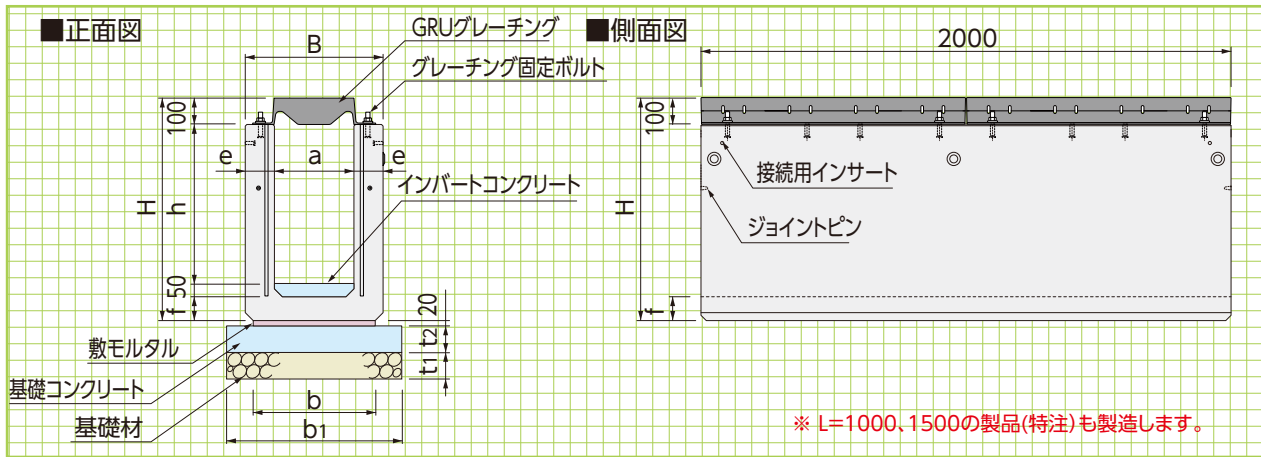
■正面図

B

GRUグレーチング

グレーチング固定ボルト

100

e

a

e

H

h

インバートコンクリート

50

f

20

t2

t1

敷モルタル

基礎コンクリート

基礎材

b

$b_1$

■側面図

2000

100

接続用インサート

H

ジョイントピン

f

※ L=1000、1500の製品(特注)も製造します。